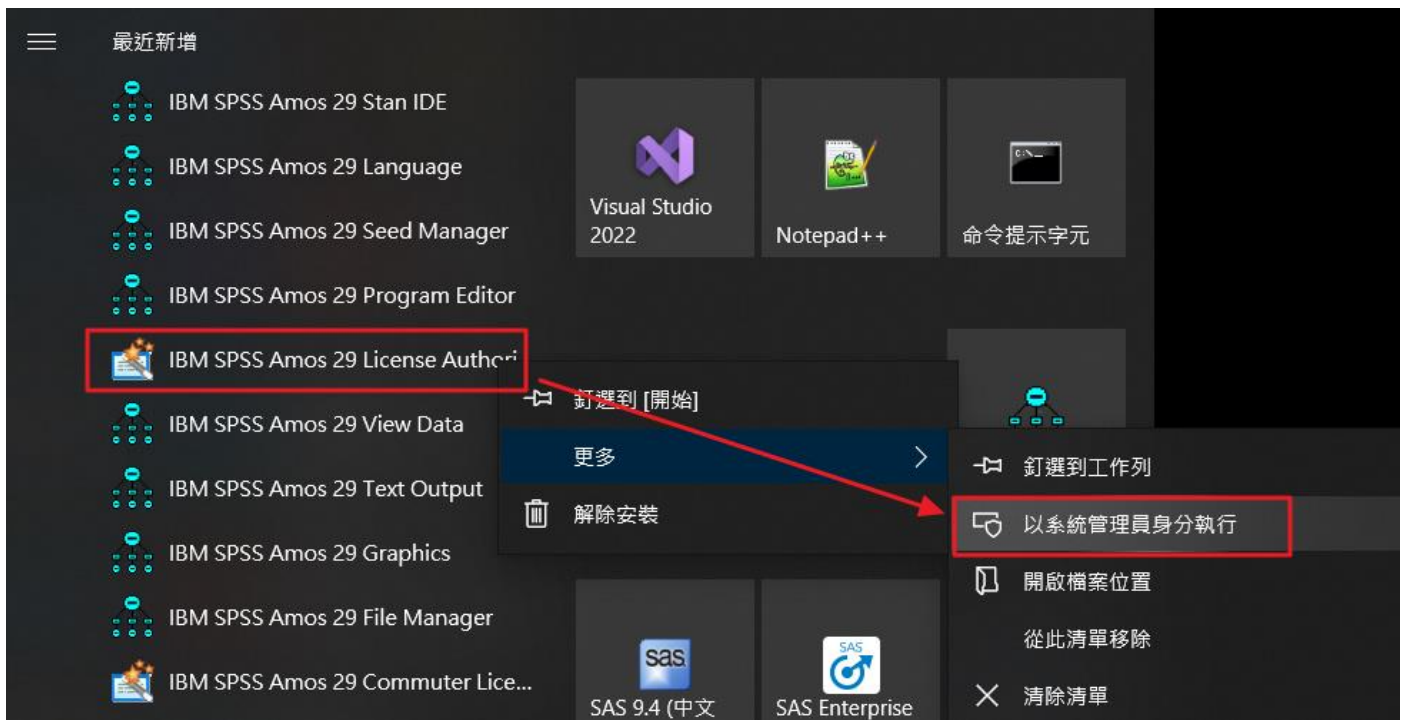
最近新增

IBM SPSS Amos 29 Stan IDE

IBM SPSS Amos 29 Language

IBM SPSS Amos 29 Seed Manager

IBM SPSS Amos 29 Program Editor

IBM SPSS Amos 29 License Authori

IBM SPSS Amos 29 View Data

IBM SPSS Amos 29 Text Output

IBM SPSS Amos 29 Graphics

IBM SPSS Amos 29 File Manager

IBM SPSS Amos 29 Commuter Lice...

Visual Studio 2022

Notepad++

命令提示字元

釘選到 [開始]

更多

解除安裝

釘選到工作列

以系統管理員身分執行

開啟檔案位置

從此清單移除

清除清單

sas

SAS 9.4 (中文

SAS

SAS Enterprise